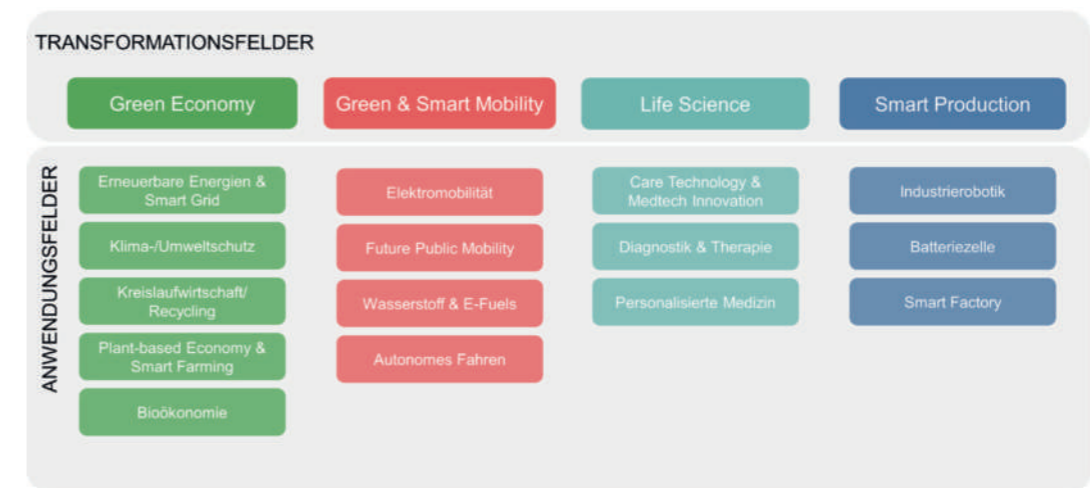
TRANSFORMATIONSFELDER

Green Economy

Green & Smart Mobility

Life Science

Smart Production

ANWENDUNGSFELDER

Erneuerbare Energien & Smart Grid

Klima-/Umweltschutz

Kreislaufwirtschaft/ Recycling

Plant-based Economy & Smart Farming

Bioökonomie

Elektromobilität

Future Public Mobility

Wasserstoff & E-Fuels

Autonomes Fahren

Care Technology & Medtech Innovation

Diagnostik & Therapie

Personalisierte Medizin

Industrierobotik

Batteriezelle

Smart Factory